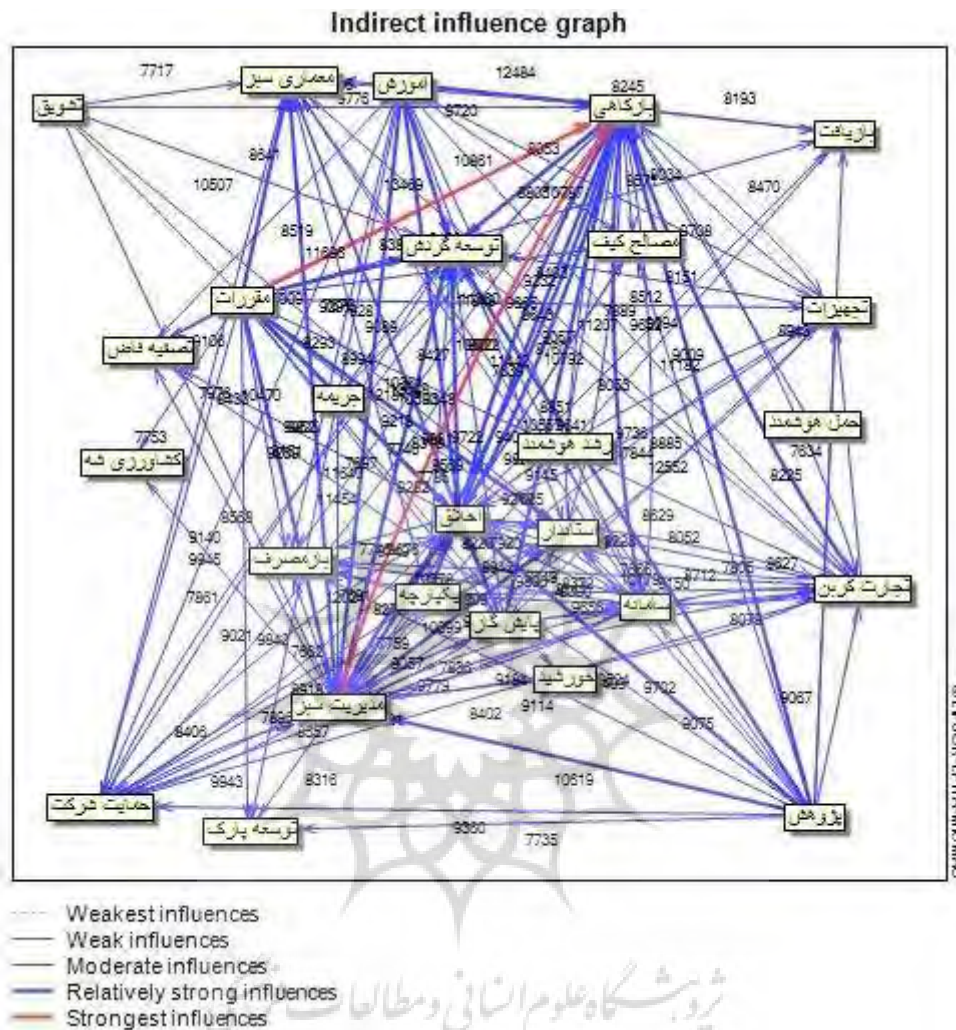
Indirect influence graph

تشویق
معماری سبز
آموزش
بازگانی
بازیافت
توسعه گردش
مصالح کیف
مقررات
تجهیزات
تصفیه فاضل
جریمه
حمل هوشمند
کشاورزی شه
رشد هوشمند
اخلاق
استاندار
یارانه مصرف
تجارت کربن
یکپارچه
سامانه
پایش گاز
خورشید
مدیریت سبز
حمایت شرکت
توسعه پارک
پژوهش

7717
12484
8245
8193
9776
9720
8053
10861
10507
8470
13469
8519
11888
8096
8708
8151
8512
8889
9094
11237
8942
9009
11192
9106
8293
8934
8427
9053
7753
9736
8885
7834
12552
8225
9145
9140
9945
8829
8052
7861
9627
9712
9021
9942
8078
9087
8406
9702
8402
9114
9075
9943
8316
10619
9360
7735

Weakest influences
Weak influences
Moderate influences
Relatively strong influences
Strongest influences